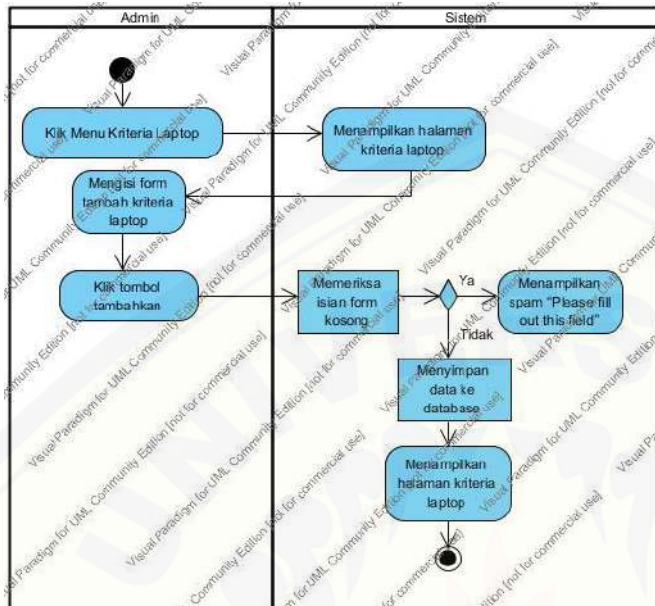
Admin

Sistem

Klik Menu Kriteria Laptop

Menampilkan halaman kriteria laptop

Mengisi form tambah kriteria laptop

Klik tombol tambahkan

Memeriksa isian form kosong

Ya

Menampilkan spam "Please fill out this field"

Tidak

Menyimpan data ke database

Menampilkan halaman kriteria laptop

Visual Paradigm for UML Community Edition [not for commercial use]